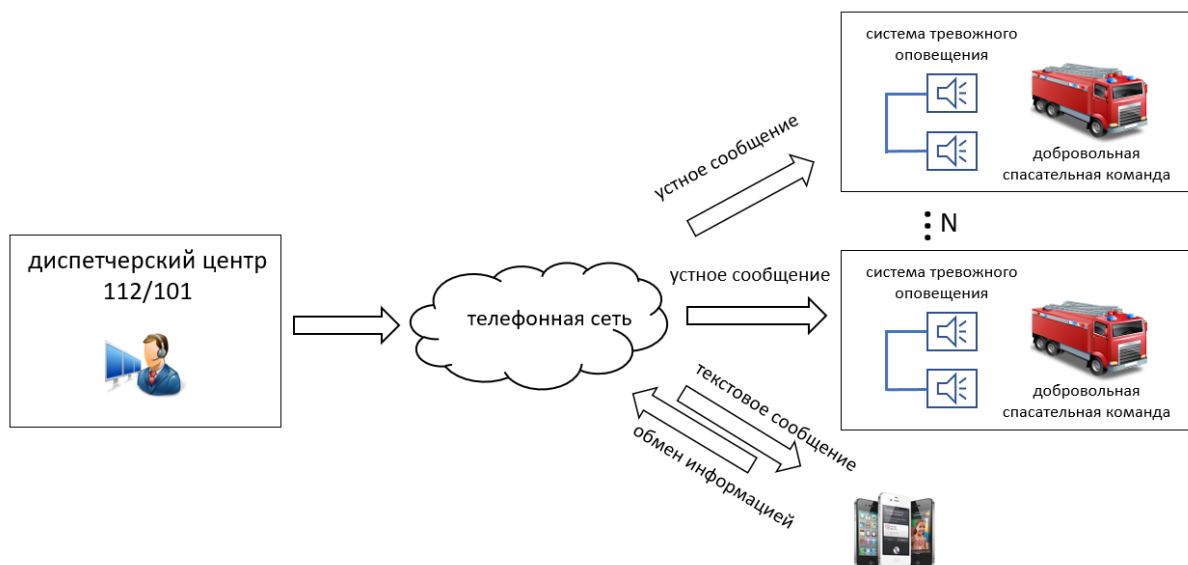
система тревожного оповещения

добровольная спасательная команда

устное сообщение

N

диспетчерский центр 112/101

телефонная сеть

устное сообщение

система тревожного оповещения

добровольная спасательная команда

текстовое сообщение

обмен информацией